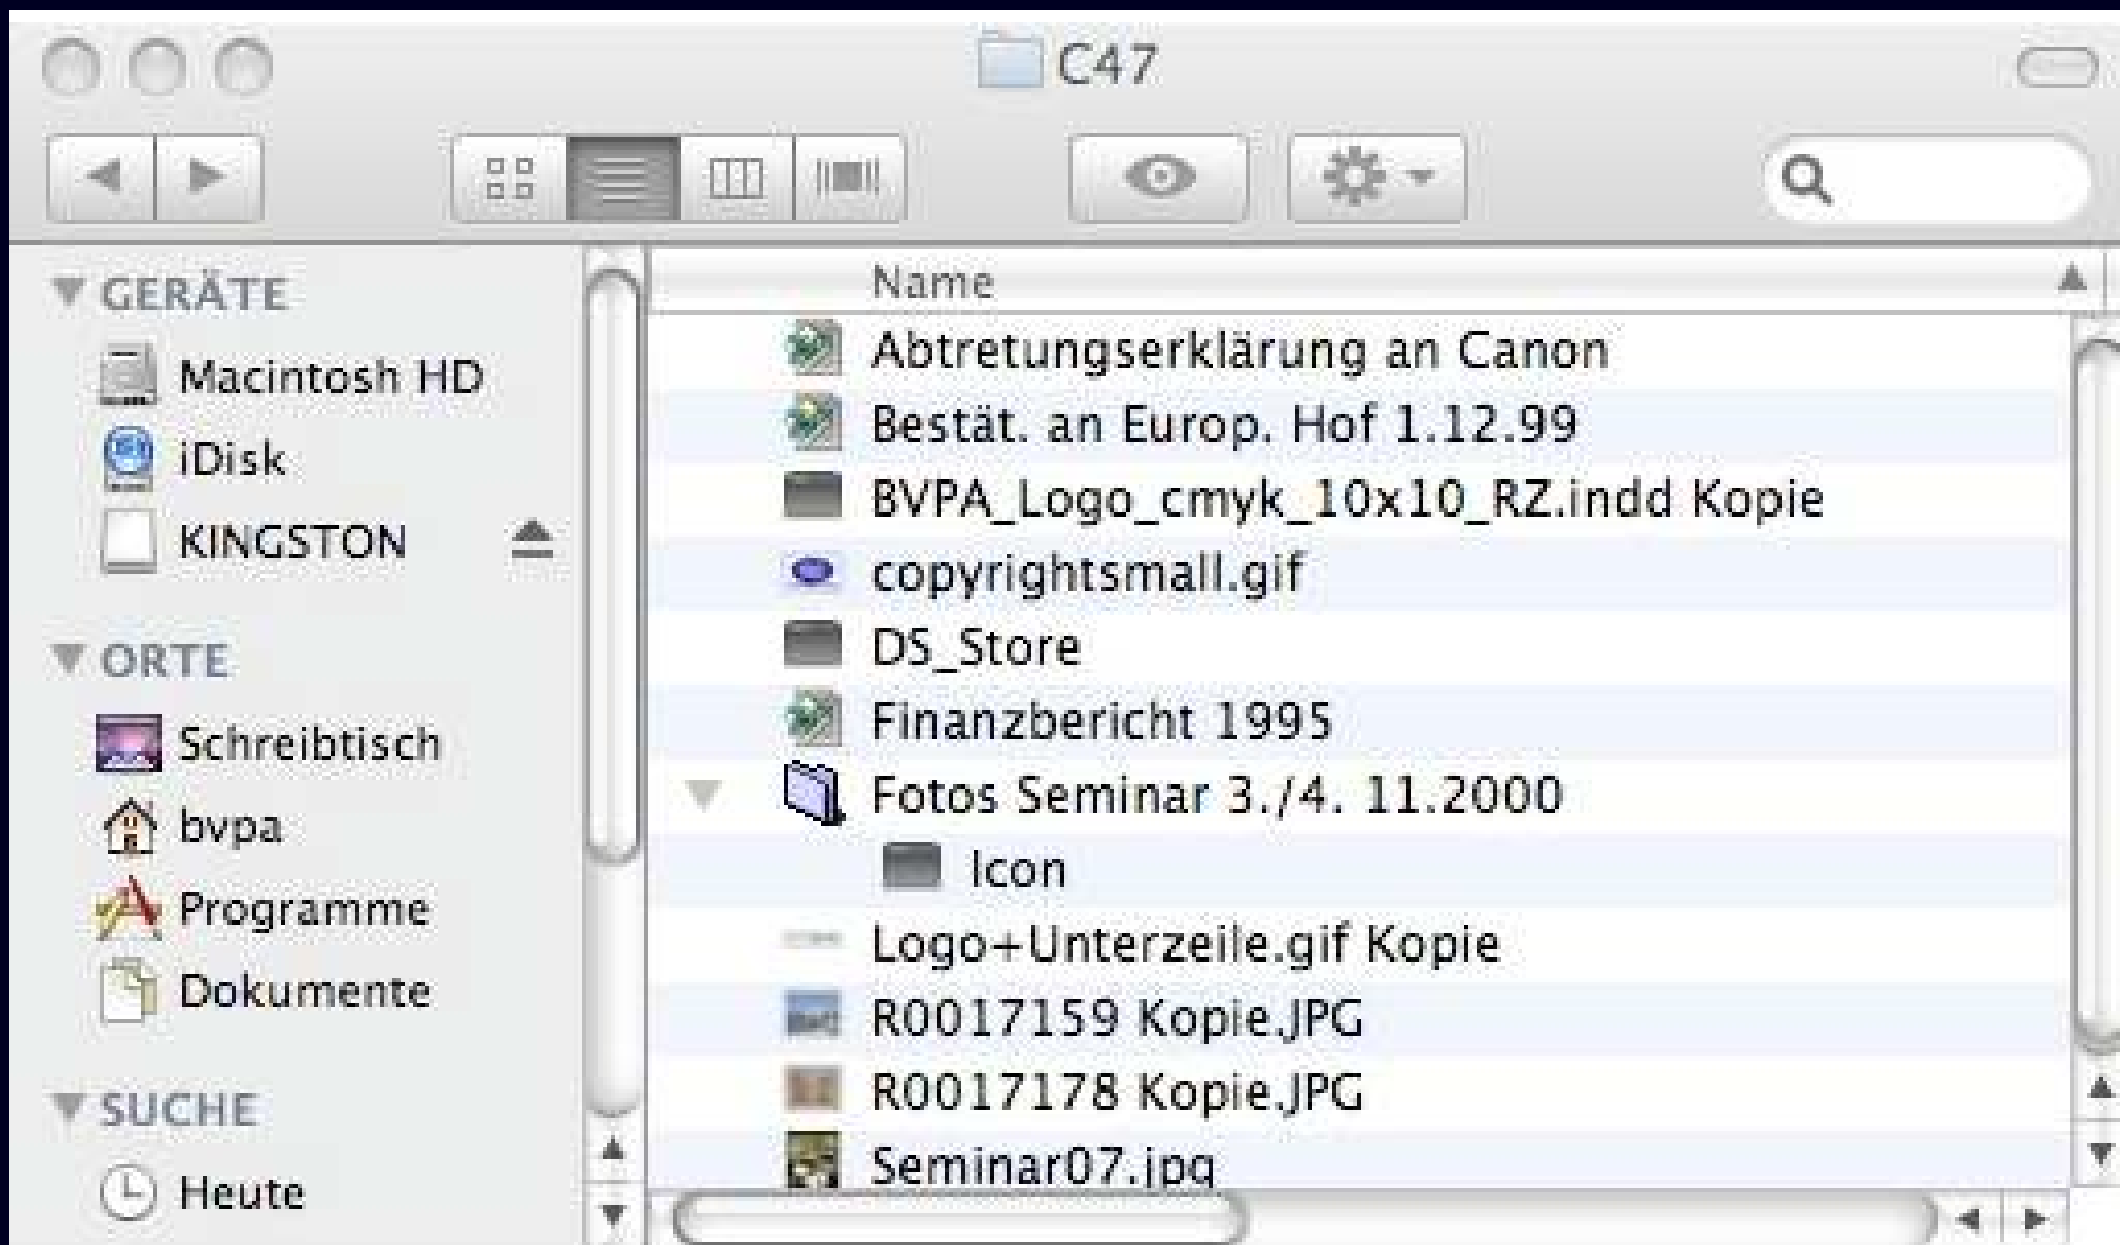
C47

GERÄTE
Macintosh HD
iDisk
KINGSTON

ORTE
Schreibtisch
bvpa
Programme
Dokumente

SUCHE
Heute

Name
Abtretungserklärung an Canon
Bestät. an Europ. Hof 1.12.99
BVPA_Logo_cmyk_10x10_RZ.indd Kopie
copyrightsmall.gif
DS_Store
Finanzbericht 1995
Fotos Seminar 3./4. 11.2000
Icon
Logo+Unterzeile.gif Kopie
R0017159 Kopie.JPG
R0017178 Kopie.JPG
Seminar07.jpg